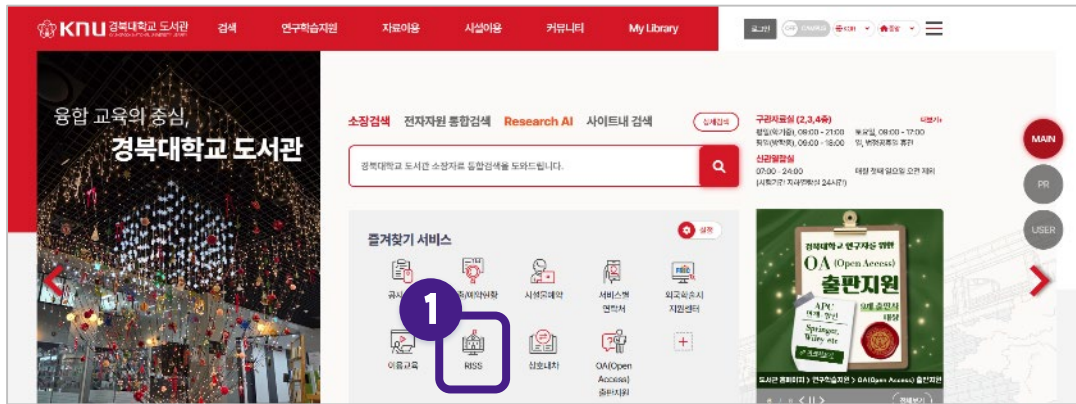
KNU 경북대학교 도서관

검색 연구학습지원 자료이용 시설이용 커뮤니티 My Library

로그인 ENGLISH

융합 교육의 중심,
경북대학교 도서관

소장검색 전자자원 통합검색 Research AI 사이트내 검색 상세검색

경북대학교 도서관 소장자료 통합검색을 도와드립니다.

구관자료실 (2,3,4층)
평일(학기중) 09:00 - 21:00 토요일 09:00 - 17:00
평일(방학중) 09:00 - 18:00 일, 법정공휴일 휴관
신관열람실
07:00 - 24:00
(시험기간 지정열람실 24시간)

즐겨찾기 서비스 설정

공지 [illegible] 시설물예약 서비스별 연락처 외국학술지 지원센터

1

이용교육 RISS 상호대차 OA(Open Access) 출판지원 +

경북대학교 연구자를 위한 OA (Open Access) 출판지원

APC 면제 할인 Springer, Wiley etc

도서관 캠페이지 | 연구학습지원 > OA(Open Access) 출판지원

MAIN
PR
USER